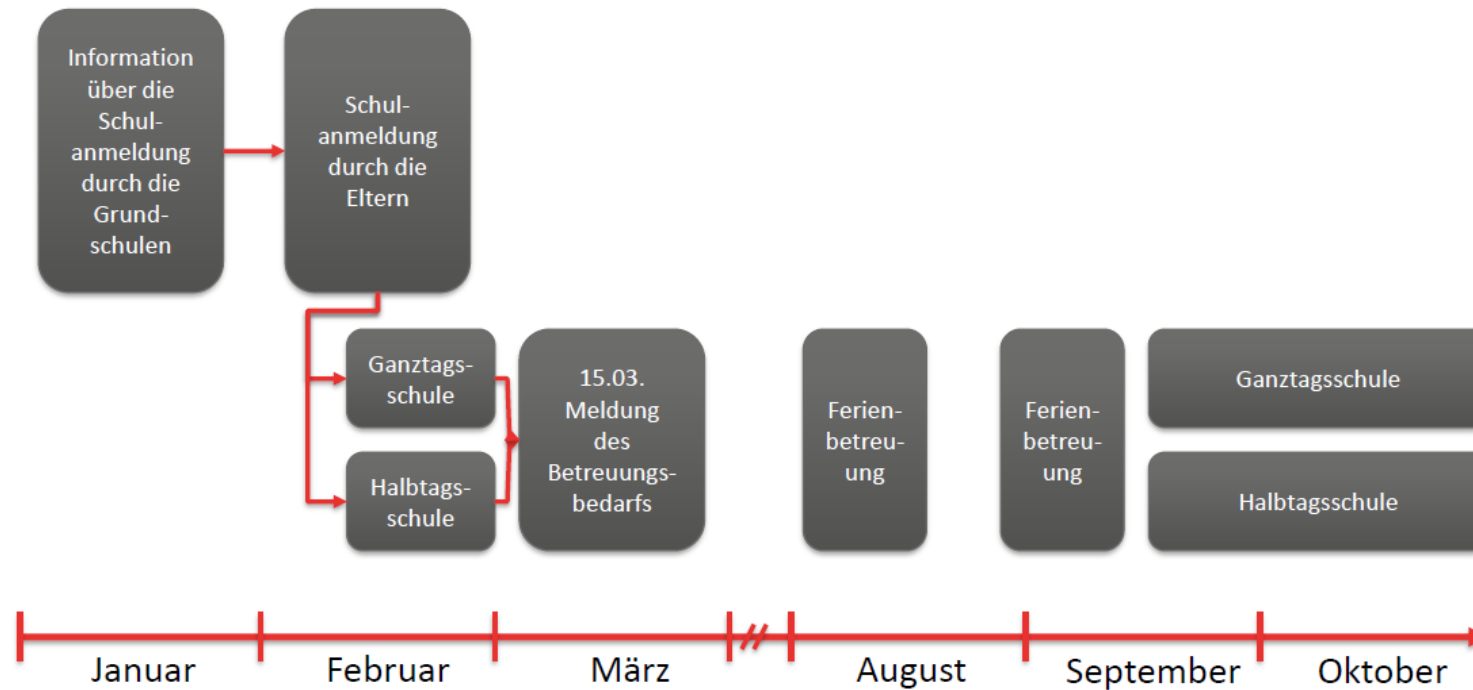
Information über die Schulanmeldung durch die Grundschulen

Schulanmeldung durch die Eltern

Ganztagsschule

Halbtagsschule

15.03. Meldung des Betreuungsbedarfs

Ferienbetreuung

Ferienbetreuung

Ganztagsschule

Halbtagsschule

Januar

Februar

März

August

September

Oktober